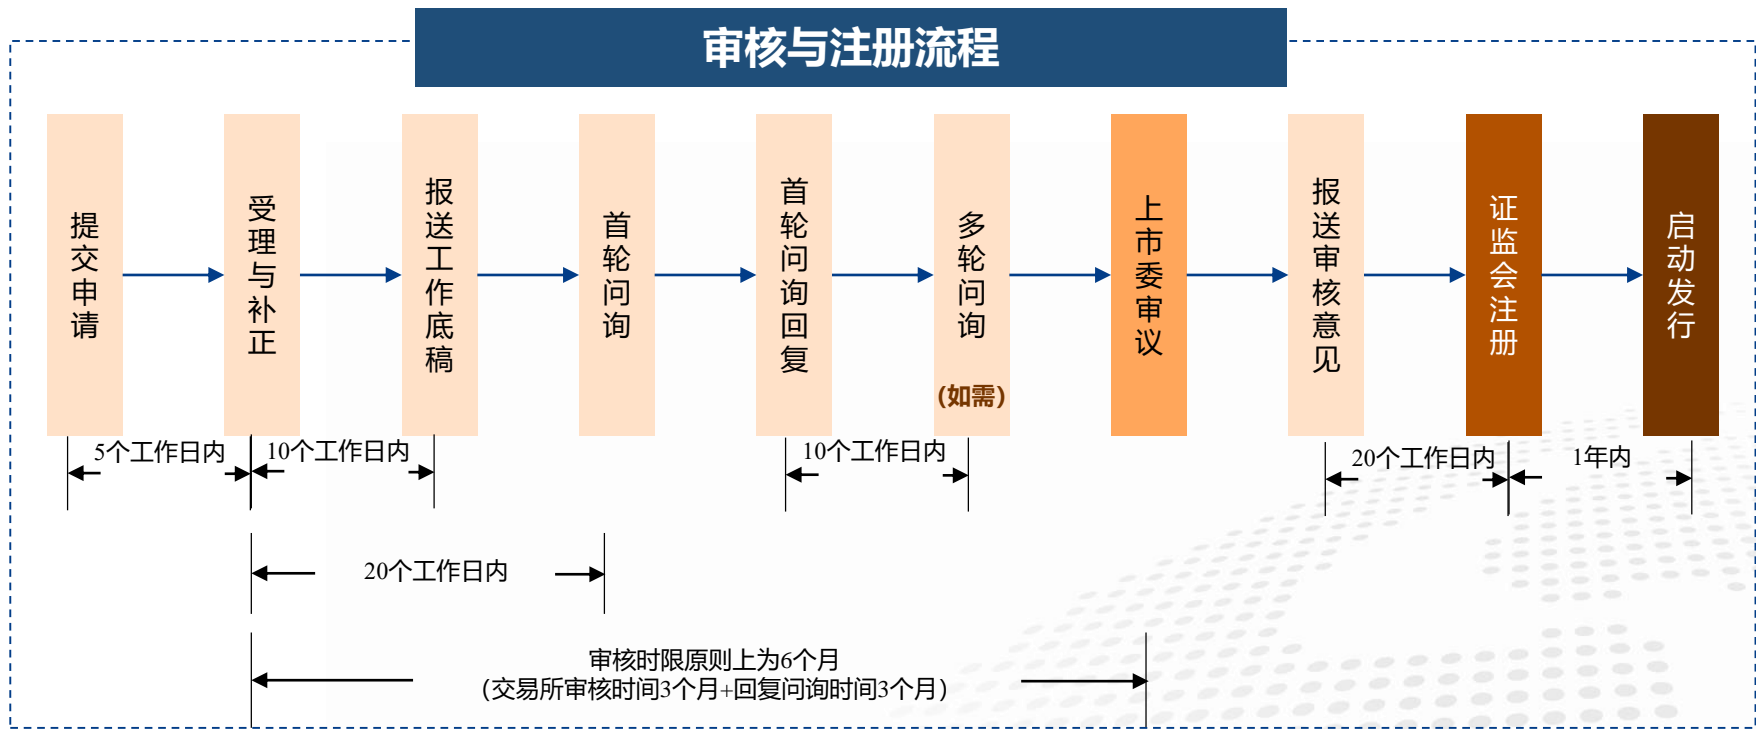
审核与注册流程

提交申请

受理与补正

报送工作底稿

首轮问询

首轮问询回复

多轮问询
（如需）

上市委审议

报送审核意见

证监会注册

启动发行

5个工作日内

10个工作日内

10个工作日内

20个工作日内

1年内

20个工作日内

审核时限原则上为6个月
（交易所审核时间3个月+回复问询时间3个月）